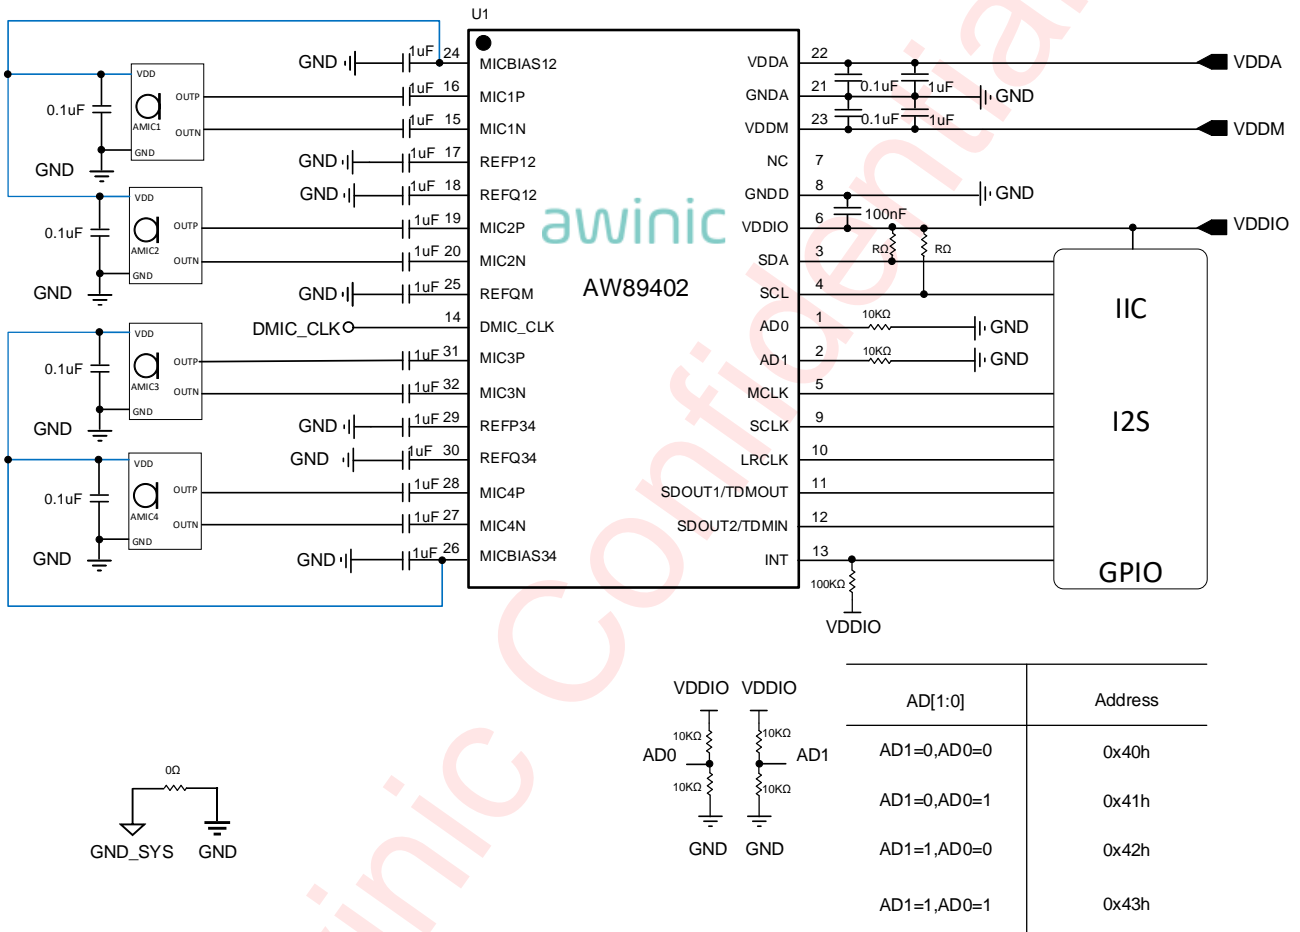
U1

GND 1uF 24 MICBIAS12
0.1uF VDD OUTP AMIC1 OUTN GND 1uF 16 MIC1P
1uF 15 MIC1N
GND
GND 1uF 17 REFP12
GND 1uF 18 REFQ12
0.1uF VDD AMIC2 OUTP OUTN GND 1uF 19 MIC2P
1uF 20 MIC2N
GND
GND 1uF 25 REFQM
DMIC_CLK 14 DMIC_CLK
0.1uF VDD AMIC3 OUTP OUTN GND 1uF 31 MIC3P
1uF 32 MIC3N
GND
GND 1uF 29 REFP34
GND 1uF 30 REFQ34
0.1uF VDD AMIC4 OUTP OUTN GND 1uF 28 MIC4P
1uF 27 MIC4N
GND
GND 1uF 26 MICBIAS34

awinic
AW89402

VDDA 22 VDDA
GNDA 21 0.1uF 1uF GND
VDDM 23 0.1uF 1uF VDDM
NC 7
GNDD 8 GND
VDDIO 6 100nF VDDIO
SDA 3 RΩ RΩ
SCL 4
AD0 1 10KΩ GND
AD1 2 10KΩ GND
MCLK 5
SCLK 9
LRCLK 10
SDOUT1/TDMOUT 11
SDOUT2/TDMIN 12
INT 13
100KΩ
VDDIO

IIC
I2S
GPIO

0Ω
GND_SYS GND

VDDIO VDDIO
10KΩ 10KΩ
AD0 AD1
10KΩ 10KΩ
GND GND

| AD[1:0] | Address |
|---|---|
| AD1=0,AD0=0 | 0x40h |
| AD1=0,AD0=1 | 0x41h |
| AD1=1,AD0=0 | 0x42h |
| AD1=1,AD0=1 | 0x43h |

awinic Confidential